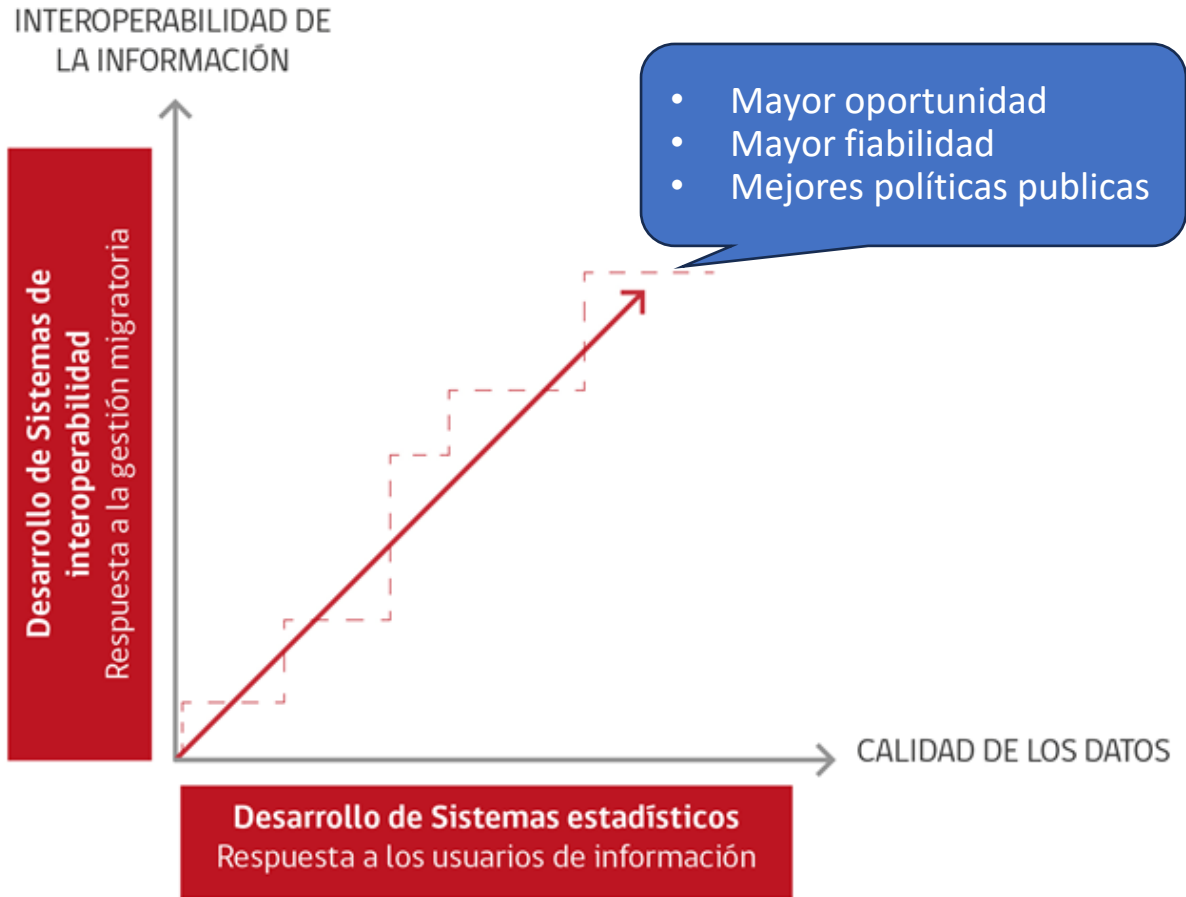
INTEROPERABILIDAD DE LA INFORMACIÓN

• Mayor oportunidad
• Mayor fiabilidad
• Mejores políticas publicas

Desarrollo de Sistemas de interoperabilidad
Respuesta a la gestión migratoria

CALIDAD DE LOS DATOS

Desarrollo de Sistemas estadísticos
Respuesta a los usuarios de información